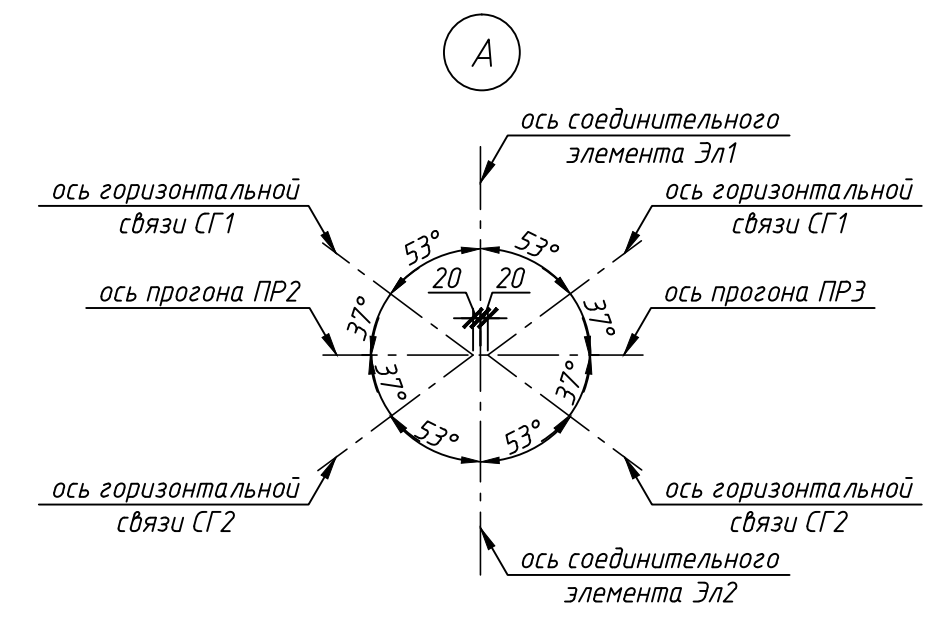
А

ось соединительного элемента Эл1

ось горизонтальной связи СГ1

ось горизонтальной связи СГ1

53°

53°

20

20

ось прогона ПР2

ось прогона ПР3

37°

37°

37°

37°

53°

53°

ось горизонтальной связи СГ2

ось горизонтальной связи СГ2

ось соединительного элемента Эл2